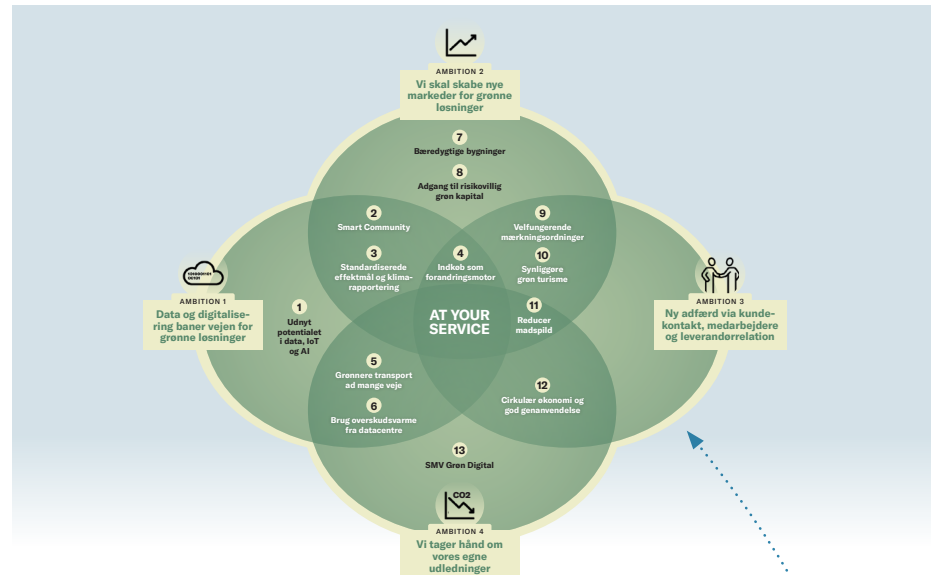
AMBITION 2
Vi skal skabe nye markeder for grønne løsninger

7
Bæredygtige bygninger

8
Adgang til risikovillig grøn kapital

2
Smart Community

9
Velfungerende mærkningsordninger

3
Standardiserede effektmål og klimarapportering

4
Indkøb som forandringsmotor

10
Synliggøre grøn turisme

AMBITION 1
Data og digitalisering baner vejen for grønne løsninger

1
Udnyt potentialet i data, IoT og AI

AT YOUR SERVICE

11
Reducer madspild

AMBITION 3
Ny adfærd via kundekontakt, medarbejdere og leverandørrelation

5
Grønnere transport ad mange veje

12
Cirkulær økonomi og god genanvendelse

6
Brug overskudsvarme fra datacentre

13
SMV Grøn Digital

CO2

AMBITION 4
Vi tager hånd om vores egne udledninger